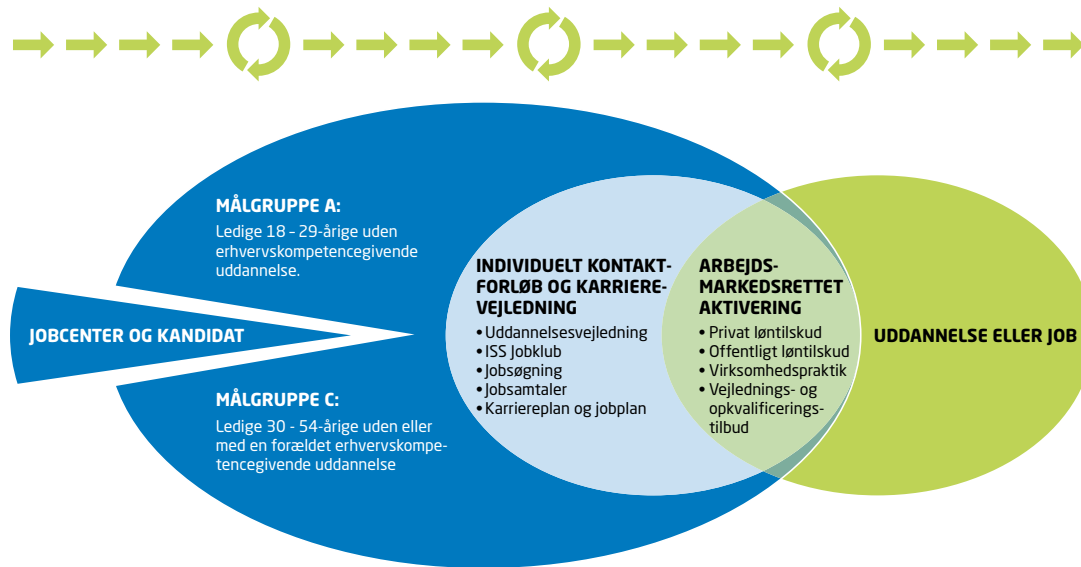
MÅLGRUPPE A:
Ledige 18 – 29-årige uden erhvervskompetencegivende uddannelse.

JOBCENTER OG KANDIDAT

MÅLGRUPPE C:
Ledige 30 - 54-årige uden eller med en forældet erhvervskompetencegivende uddannelse

INDIVIDUELT KONTAKTFORLØB OG KARRIEREVEJLEDNING
• Uddannelsesvejledning
• ISS Jobklub
• Jobsøgning
• Jobsamtaler
• Karriereplan og jobplan

ARBEJDSMARKEDSRETTET AKTIVERING
• Privat løntilskud
• Offentligt løntilskud
• Virksomhedspraktik
• Vejlednings- og opkvalificeringstilbud

UDDANNELSE ELLER JOB